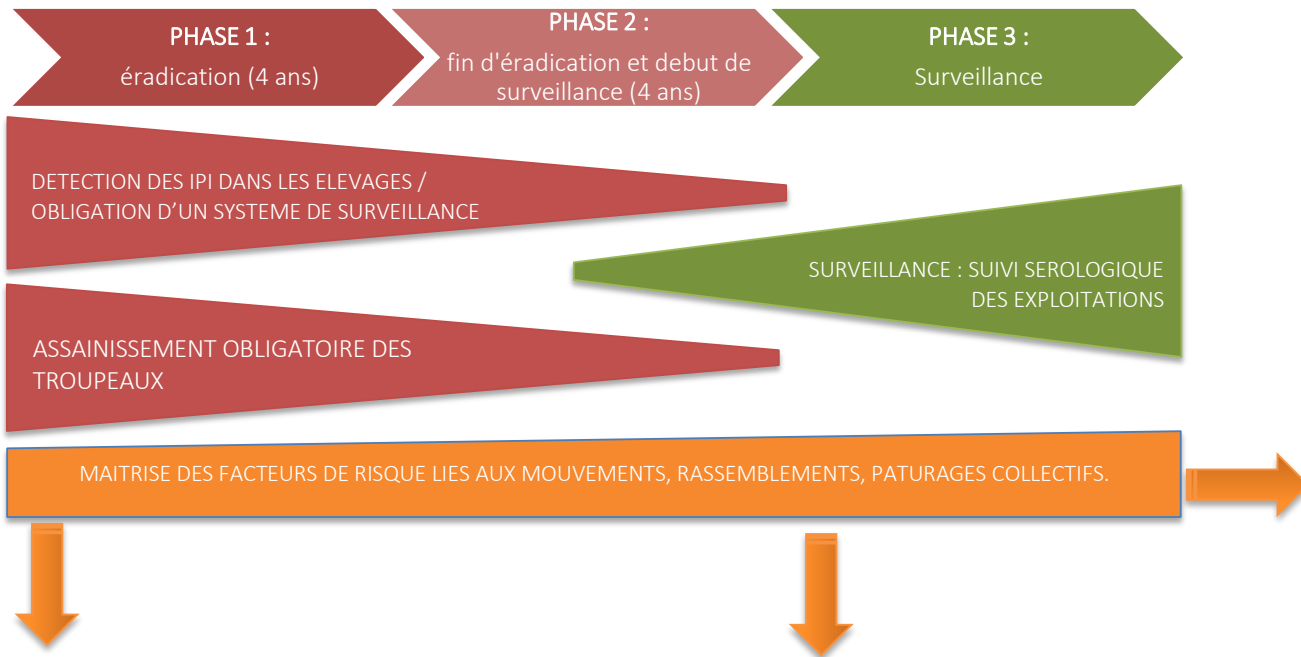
PHASE 1 :
éradication (4 ans)

PHASE 2 :
fin d'éradication et debut de surveillance (4 ans)

PHASE 3 :
Surveillance

DETECTION DES IPI DANS LES ELEVAGES / OBLIGATION D’UN SYSTEME DE SURVEILLANCE

SURVEILLANCE : SUIVI SEROLOGIQUE DES EXPLOITATIONS

ASSAINISSEMENT OBLIGATOIRE DES TROUPEAUX

MAITRISE DES FACTEURS DE RISQUE LIES AUX MOUVEMENTS, RASSEMBLEMENTS, PATURAGES COLLECTIFS.